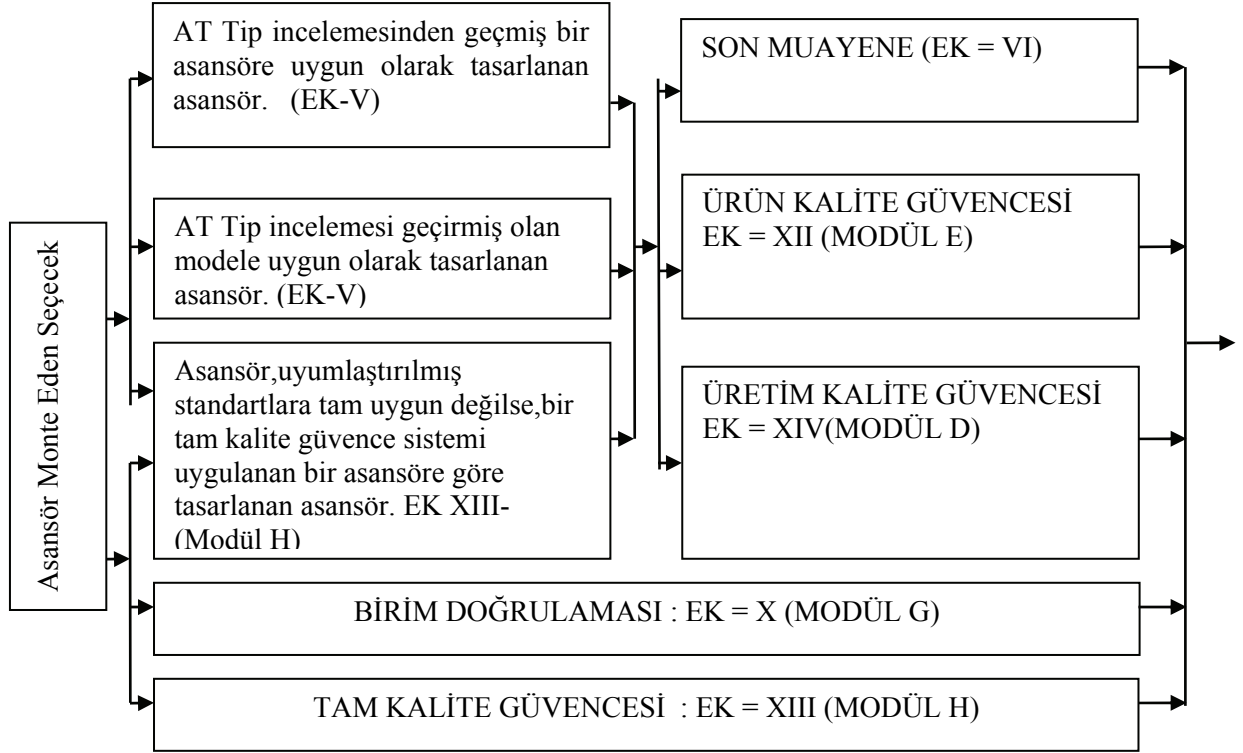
Asansör Monte Eden Seçecek

AT Tip incelemesinden geçmiş bir asansöre uygun olarak tasarlanan asansör. (EK-V)

AT Tip incelemesi geçirmiş olan modele uygun olarak tasarlanan asansör. (EK-V)

Asansör,uyumlaştırılmış standartlara tam uygun değilse,bir tam kalite güvence sistemi uygulanan bir asansöre göre tasarlanan asansör. EK XIII-(Modül H)

SON MUAYENE (EK = VI)

ÜRÜN KALİTE GÜVENCESİ EK = XII (MODÜL E)

ÜRETİM KALİTE GÜVENCESİ EK = XIV(MODÜL D)

BİRİM DOĞRULAMASI : EK = X (MODÜL G)

TAM KALİTE GÜVENCESİ : EK = XIII (MODÜL H)